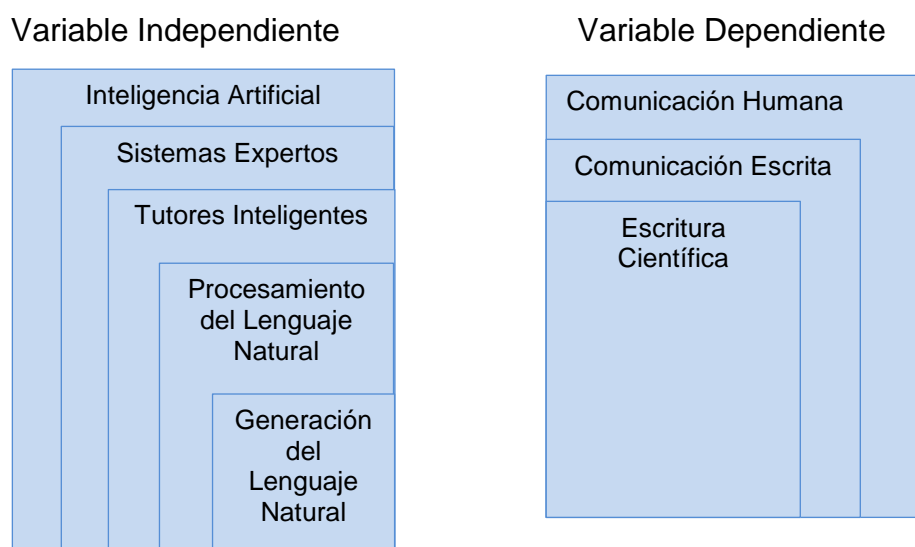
Variable Independiente

Inteligencia Artificial

Sistemas Expertos

Tutores Inteligentes

Procesamiento del Lenguaje Natural

Generación del Lenguaje Natural

Variable Dependiente

Comunicación Humana

Comunicación Escrita

Escritura Científica